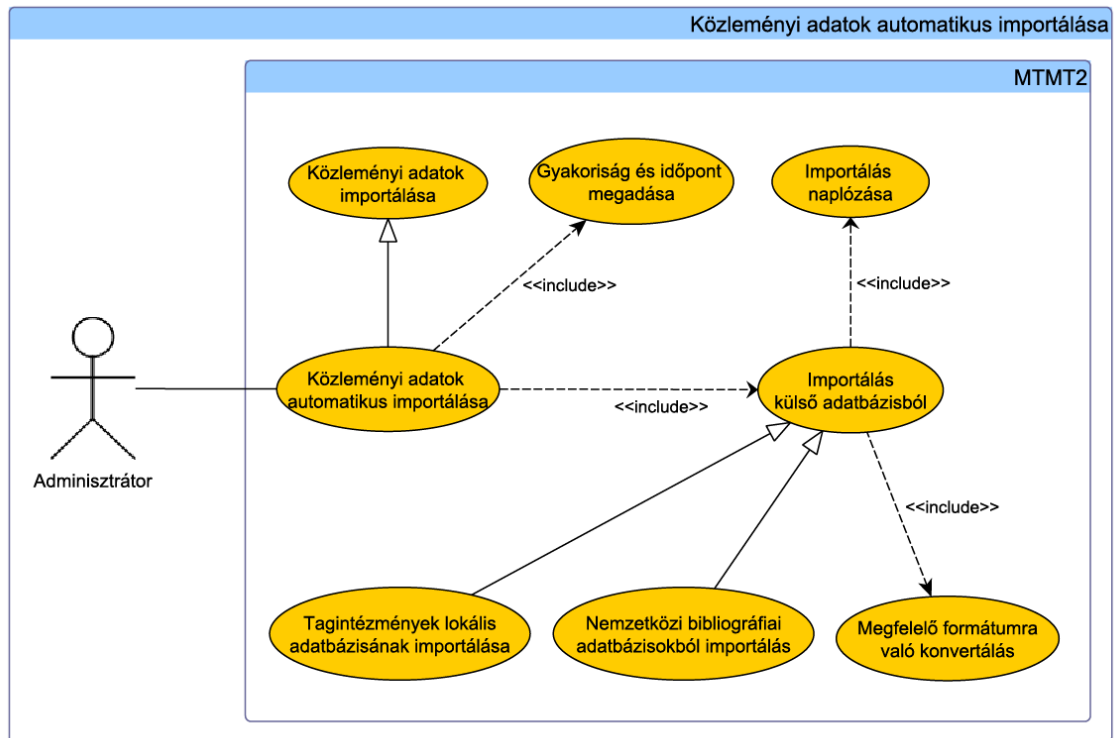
Közleményi adatok automatikus importálása

MTMT2

Közleményi adatok importálása

Gyakoriság és időpont megadása

Importálás naplózása

<<include>>

<<include>>

Adminisztrátor

Közleményi adatok automatikus importálása

<<include>>

Importálás külső adatbázisból

<<include>>

Tagintézmények lokális adatbázisának importálása

Nemzetközi bibliográfiai adatbázisokból importálás

Megfelelő formátumra való konvertálás